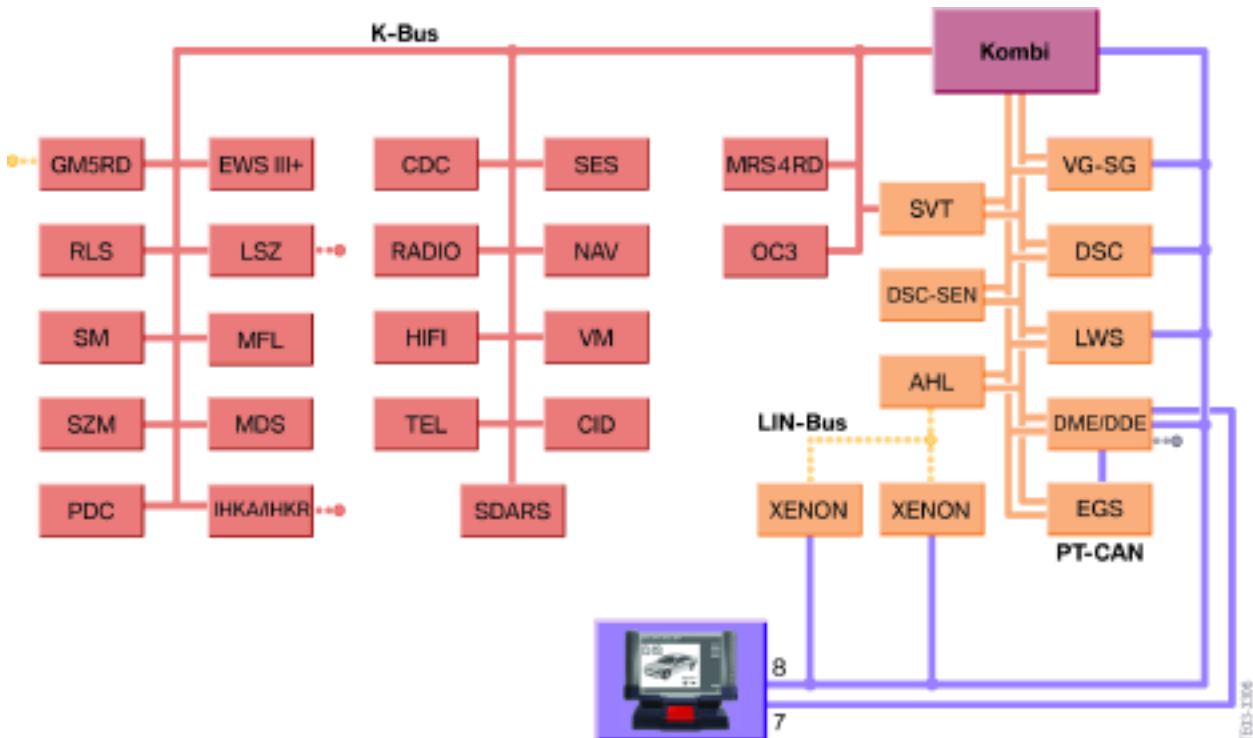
K-Bus

Kombi

GM5RD
EWS III+
CDC
SES
MRS4RD
VG-SG
RLS
LSZ
RADIO
NAV
OC3
SVT
DSC
SM
MFL
HIFI
VM
DSC-SEN
LWS
SZM
MDS
TEL
CID
AHL
DME/DDE
LIN-Bus
PDC
IHKA/IHKR
SDARS
XENON
XENON
EGS
PT-CAN

8
7

E83-1306